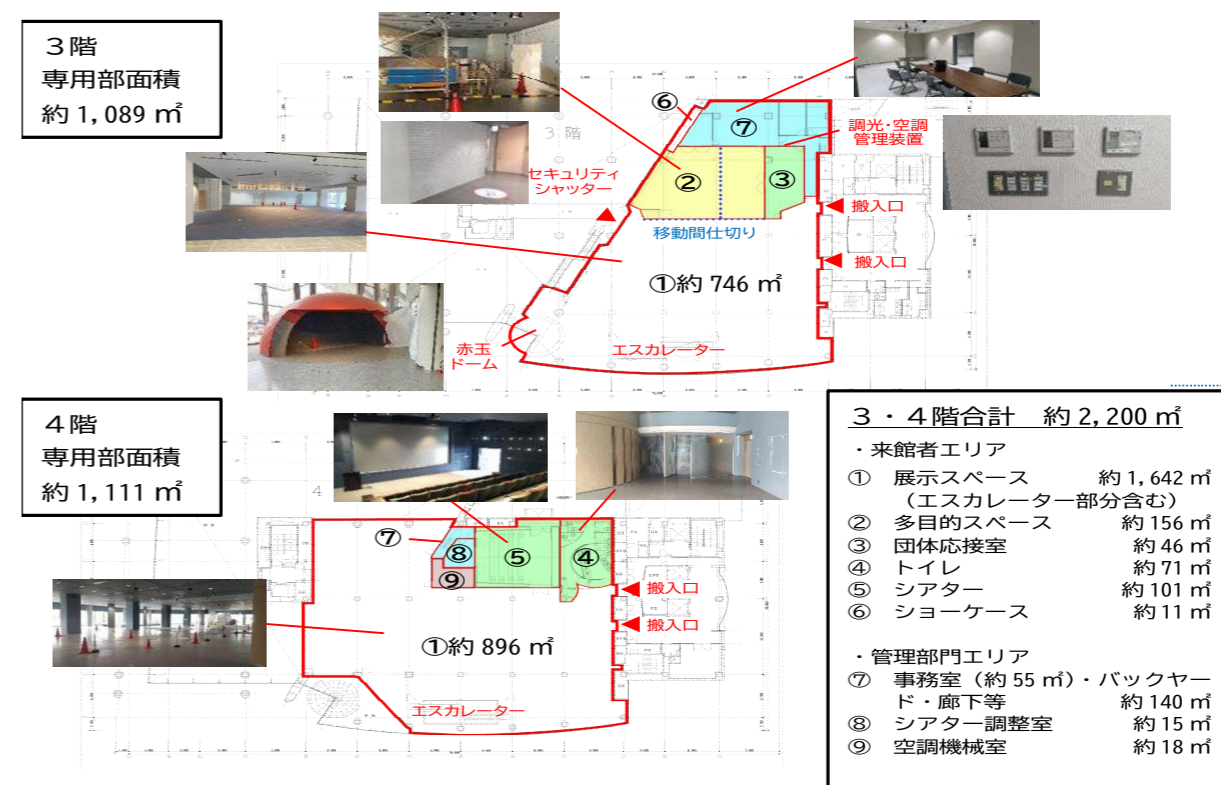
３階
専用部面積
約 1,089 ㎡

3 階

⑥
⑦
調光・空調管理装置
セキュリティシャッター
②
③
搬入口
移動間仕切り
搬入口
①約 746 ㎡
赤玉ドーム
エスカレーター

４階
専用部面積
約 1,111 ㎡

4

⑦
⑧
⑤
④
⑨
搬入口
搬入口
①約 896 ㎡
エスカレーター

３・４階合計　約 2,200 ㎡
・来館者エリア
①　展示スペース　約 1,642 ㎡
（エスカレーター部分含む）
②　多目的スペース　約 156 ㎡
③　団体応接室　約 46 ㎡
④　トイレ　約 71 ㎡
⑤　シアター　約 101 ㎡
⑥　ショーケース　約 11 ㎡

・管理部門エリア
⑦　事務室（約 55 ㎡）・バックヤード・廊下等　約 140 ㎡
⑧　シアター調整室　約 15 ㎡
⑨　空調機械室　約 18 ㎡